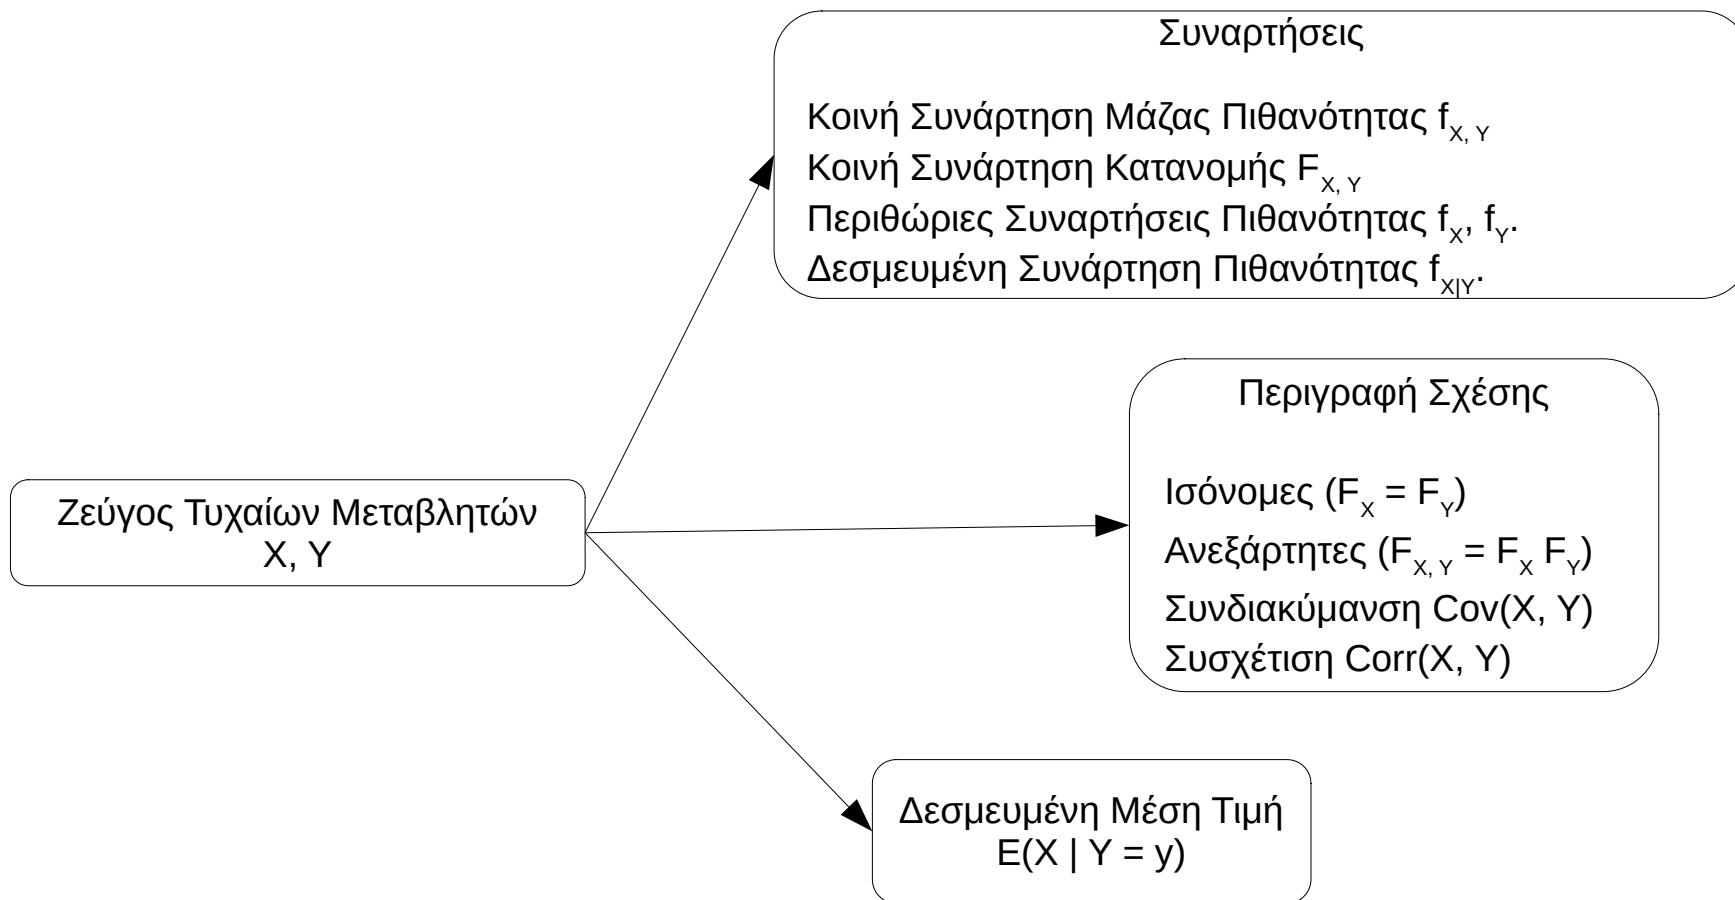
Ζεύγος Τυχαίων Μεταβλητών
X, Y

Συναρτήσεις

Κοινή Συνάρτηση Μάζας Πιθανότητας $f_{X, Y}$
Κοινή Συνάρτηση Κατανομής $F_{X, Y}$
Περιθώριες Συναρτήσεις Πιθανότητας $f_X$, $f_Y$.
Δεσμευμένη Συνάρτηση Πιθανότητας $f_{X|Y}$.

Περιγραφή Σχέσης

Ισόνομες ($F_X = F_Y$)
Ανεξάρτητες ($F_{X, Y} = F_X F_Y$)
Συνδιακύμανση Cov(X, Y)
Συσχέτιση Corr(X, Y)

Δεσμευμένη Μέση Τιμή
E(X | Y = y)